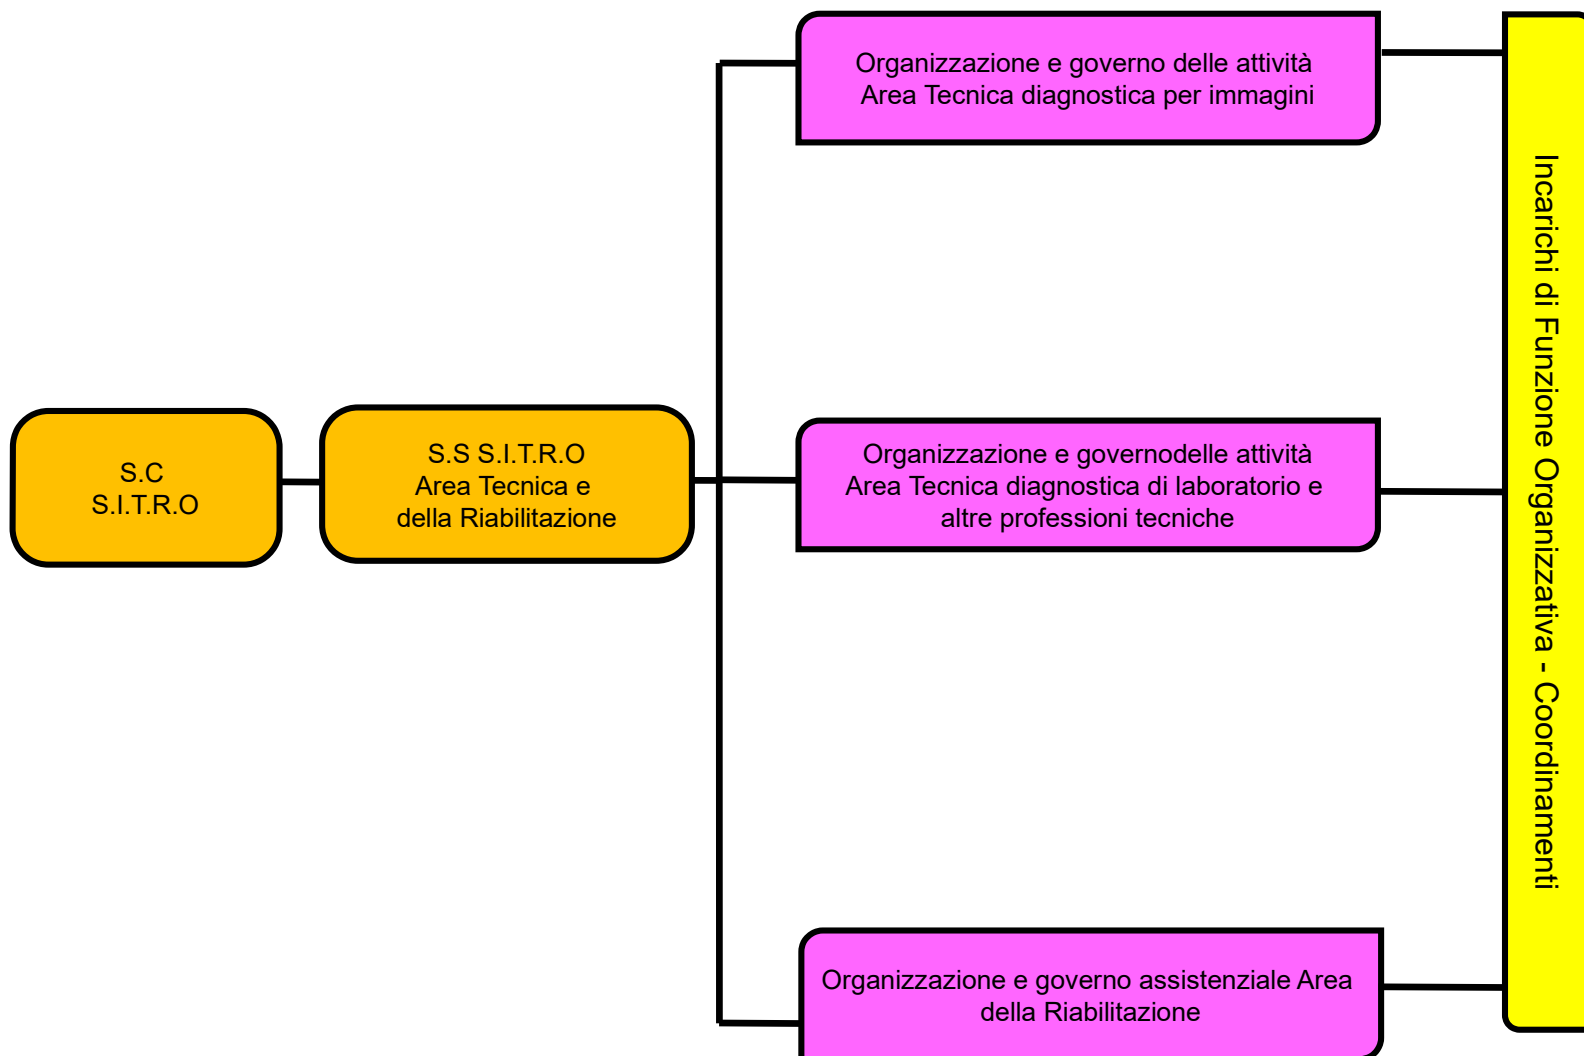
S.C
S.I.T.R.O

S.S S.I.T.R.O
Area Tecnica e
della Riabilitazione

Organizzazione e governo delle attività
Area Tecnica diagnostica per immagini

Organizzazione e governodelle attività
Area Tecnica diagnostica di laboratorio e
altre professioni tecniche

Organizzazione e governo assistenziale Area della Riabilitazione

Incarichi di Funzione Organizzativa - Coordinamenti